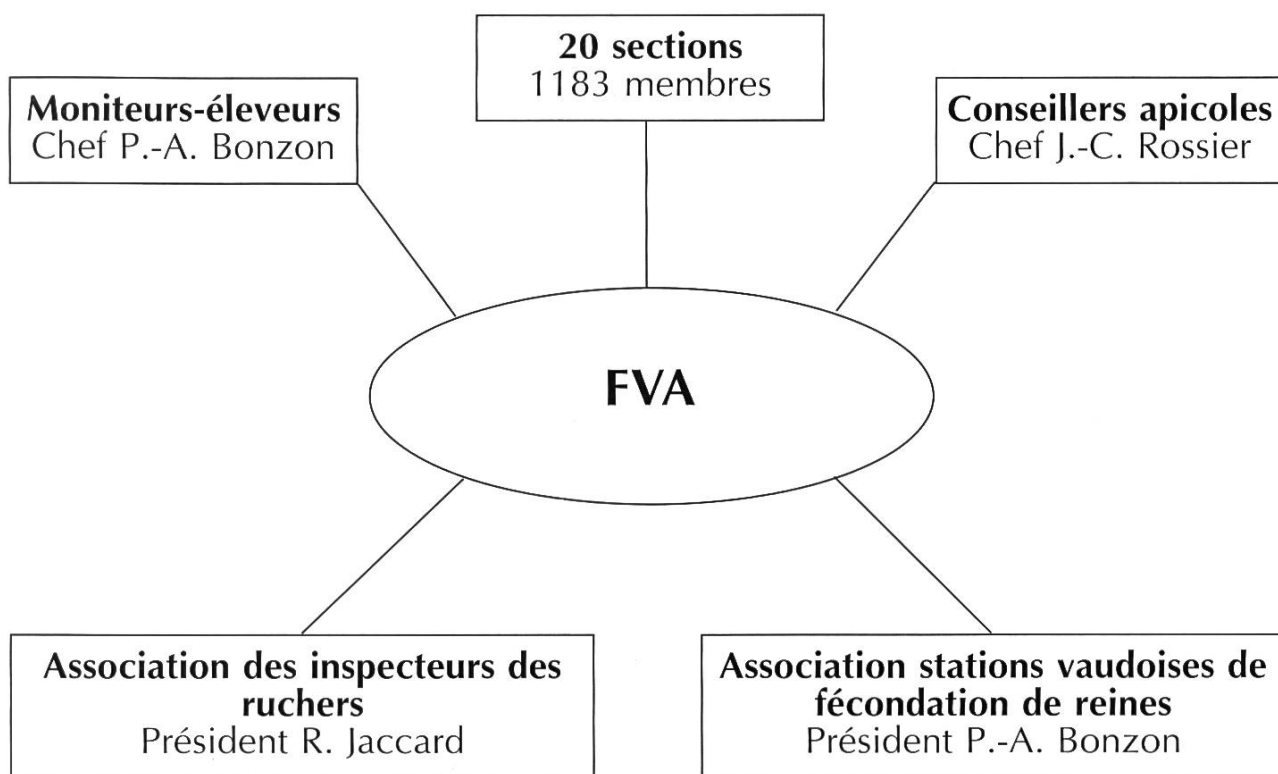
20 sections
1183 membres

Moniteurs-éleveurs
Chef P.-A. Bonzon

Conseillers apicoles
Chef J.-C. Rossier

FVA

Association des inspecteurs des ruchers
Président R. Jaccard

Association stations vaudoises de fécondation de reines
Président P.-A. Bonzon